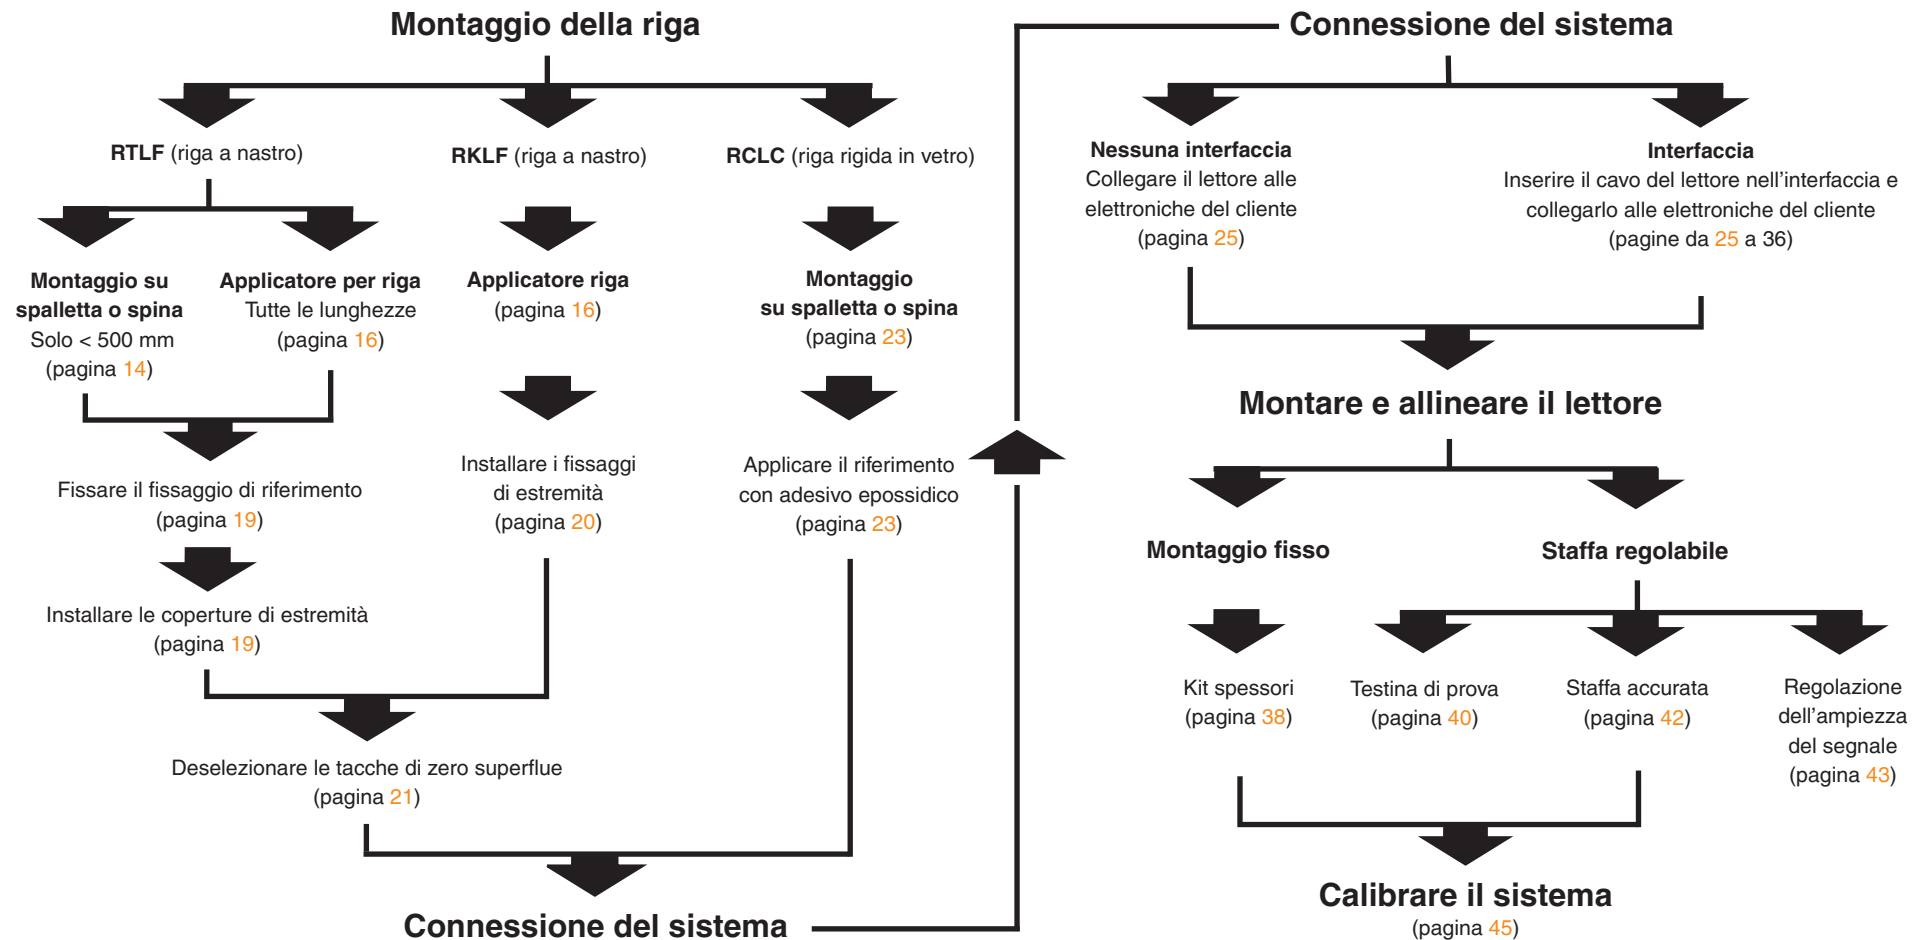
Montaggio della riga

RTLF (riga a nastro)

RKLF (riga a nastro)

RCLC (riga rigida in vetro)

Montaggio su spalletta o spina
Solo < 500 mm
(pagina 14)

Applicatore per riga
Tutte le lunghezze
(pagina 16)

Applicatore riga
(pagina 16)

Montaggio su spalletta o spina
(pagina 23)

Fissare il fissaggio di riferimento
(pagina 19)

Installare i fissaggi di estremità
(pagina 20)

Applicare il riferimento con adesivo epossidico
(pagina 23)

Installare le coperture di estremità
(pagina 19)

Deselezionare le tacche di zero superflue
(pagina 21)

Connessione del sistema

Connessione del sistema

Nessuna interfaccia
Collegare il lettore alle elettroniche del cliente
(pagina 25)

Interfaccia
Inserire il cavo del lettore nell'interfaccia e collegarlo alle elettroniche del cliente
(pagine da 25 a 36)

Montare e allineare il lettore

Montaggio fisso

Staffa regolabile

Kit spessori
(pagina 38)

Testina di prova
(pagina 40)

Staffa accurata
(pagina 42)

Regolazione dell'ampiezza del segnale
(pagina 43)

Calibrare il sistema
(pagina 45)